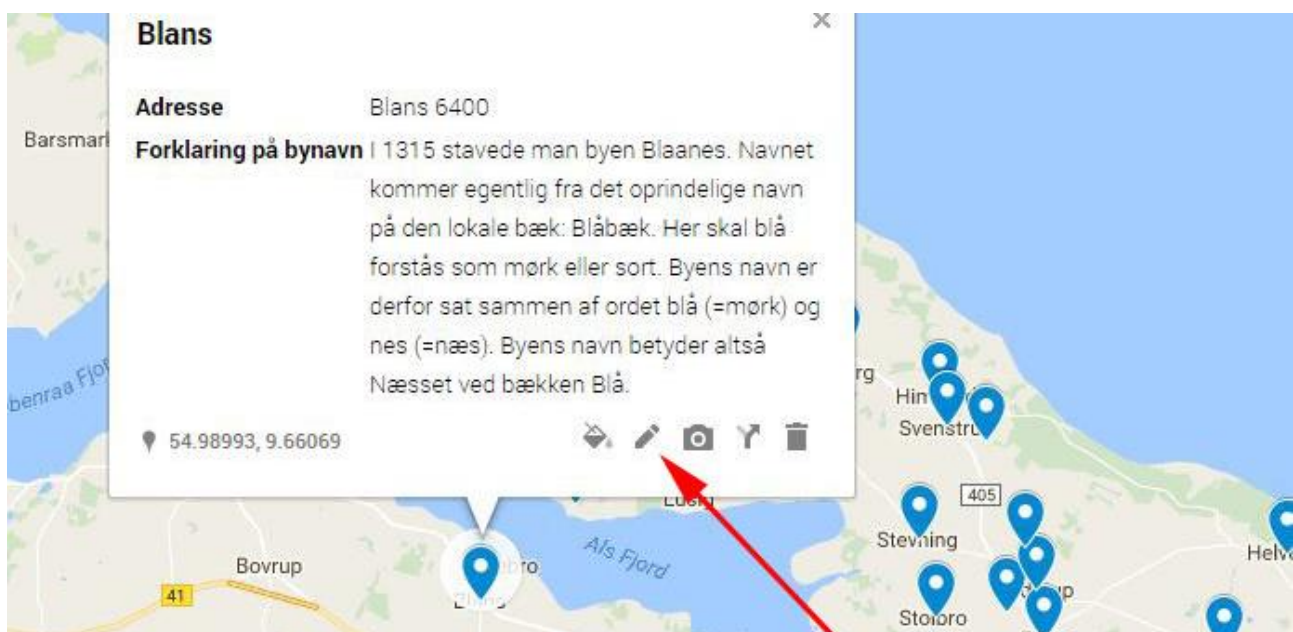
Blans

×

Adresse Blans 6400

Forklaring på bynavn I 1315 stavede man byen Blaanes. Navnet kommer egentlig fra det oprindelige navn på den lokale bæk: Blåbæk. Her skal blå forstås som mørk eller sort. Byens navn er derfor sat sammen af ordet blå (=mørk) og nes (=næs). Byens navn betyder altså Næsset ved bækken Blå.

54.98993, 9.66069

Barsmark

benraa Fjord

rg

Hin

Svenstru

405

Lusig

Stevning

Helv

Als Fjord

Bovrup

41

Stolbro

bro

Ehng

up